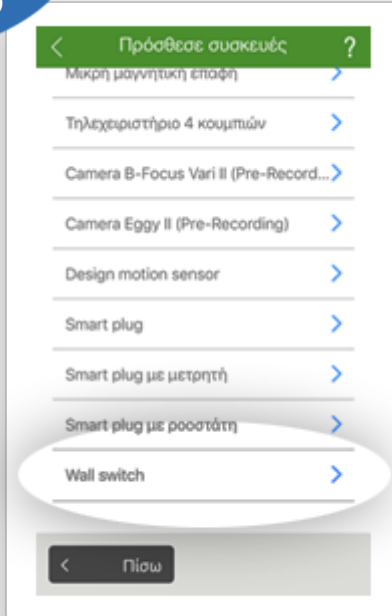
Πρόσθεσε συσκευές

?

Μικρή μαγνητική επαφή

Τηλεχειριστήριο 4 κουμπιών

Camera B-Focus Vari II (Pre-Record...

Camera Eggy II (Pre-Recording)

Design motion sensor

Smart plug

Smart plug με μετρητή

Smart plug με ροοστάτη

Wall switch

Πίσω